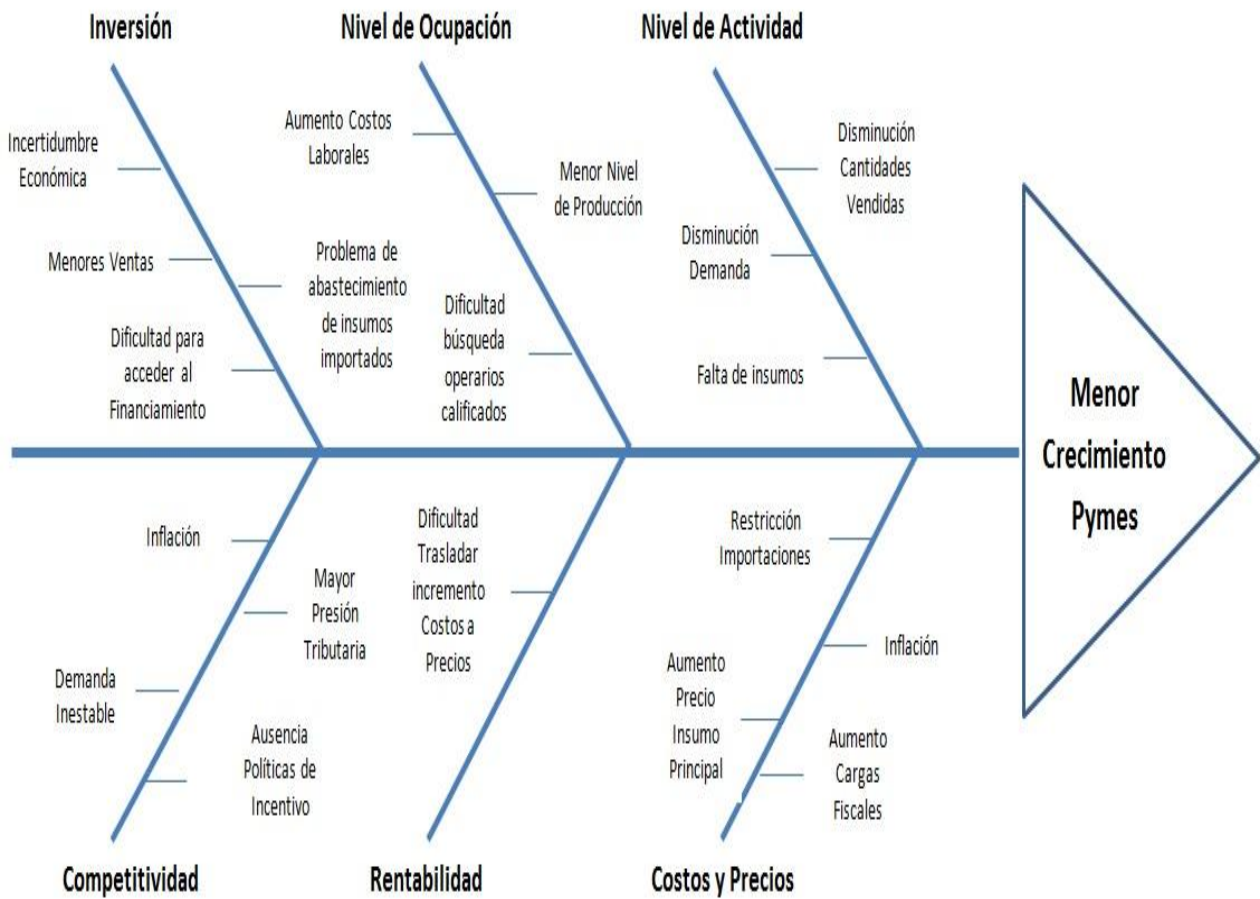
Inversión

Incertidumbre Económica

Menores Ventas

Dificultad para acceder al Financiamiento

Nivel de Ocupación

Aumento Costos Laborales

Problema de abastecimiento de insumos importados

Menor Nivel de Producción

Dificultad búsqueda operarios calificados

Nivel de Actividad

Disminución Cantidades Vendidas

Disminución Demanda

Falta de insumos

Menor Crecimiento Pymes

Inflación

Mayor Presión Tributaria

Demanda Inestable

Ausencia Políticas de Incentivo

Competitividad

Dificultad Trasladar incremento Costos a Precios

Rentabilidad

Restricción Importaciones

Inflación

Aumento Precio Insumo Principal

Aumento Cargas Fiscales

Costos y Precios